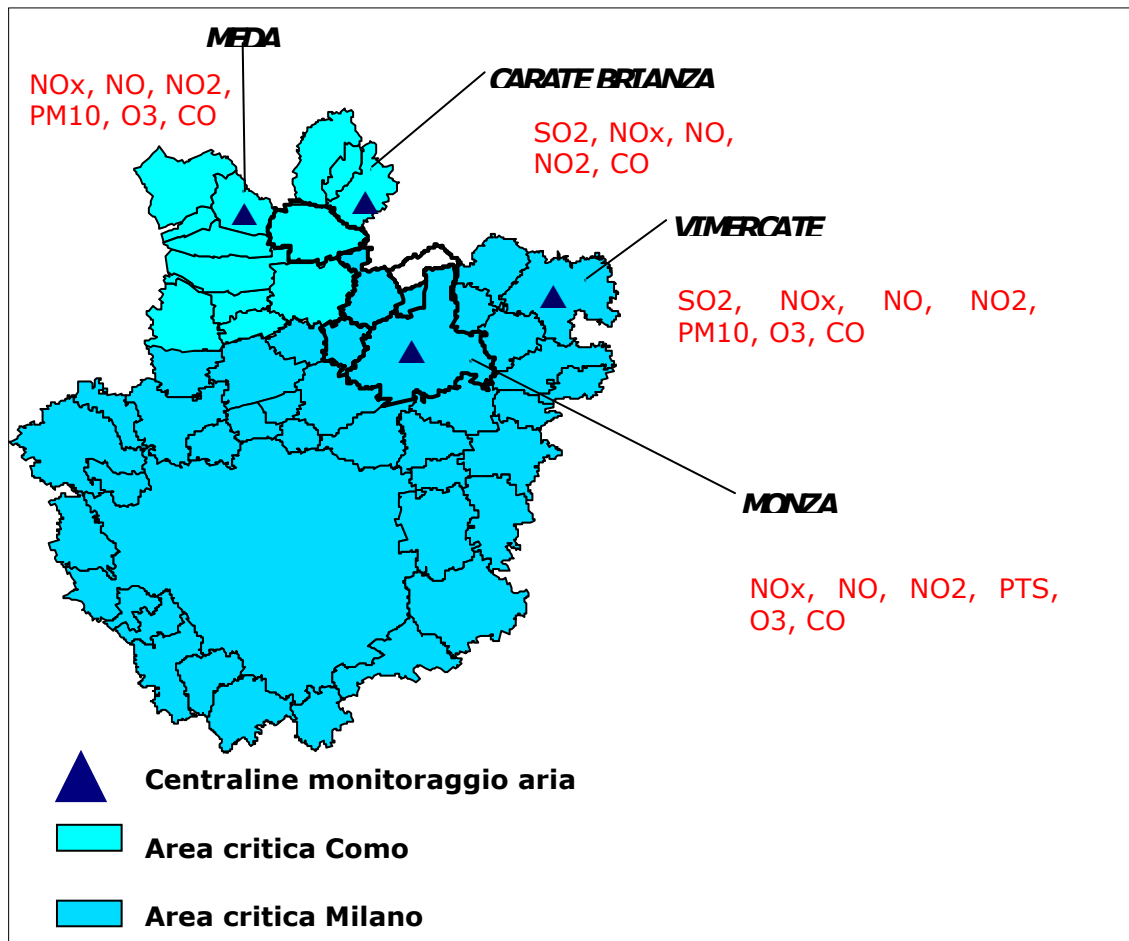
MEDA

NOx, NO, NO2, PM10, O3, CO

CARATE BRIANZA

SO2, NOx, NO, NO2, CO

VIMERCATE

SO2, NOx, NO, NO2, PM10, O3, CO

MONZA

NOx, NO, NO2, PTS, O3, CO

Centraline monitoraggio aria

Area critica Como

Area critica Milano